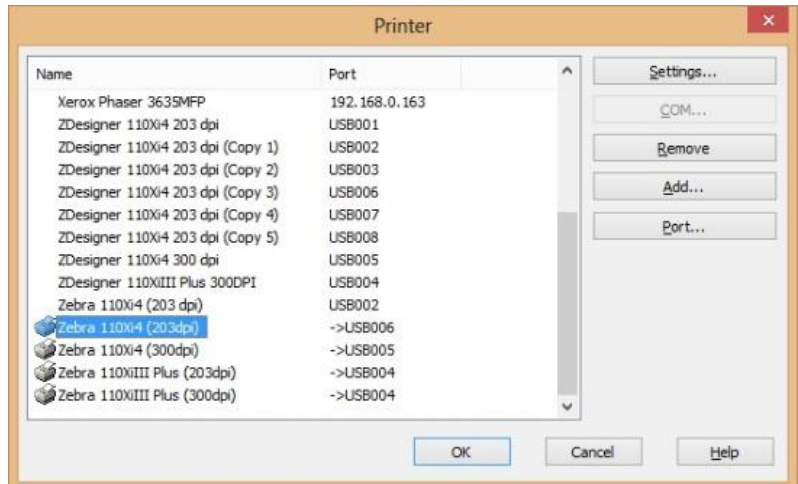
Printer

| Name | Port |
|---|---|
| Xerox Phaser 3635MFP | 192.168.0.163 |
| ZDesigner 110Xi4 203 dpi | USB001 |
| ZDesigner 110Xi4 203 dpi (Copy 1) | USB002 |
| ZDesigner 110Xi4 203 dpi (Copy 2) | USB003 |
| ZDesigner 110Xi4 203 dpi (Copy 3) | USB006 |
| ZDesigner 110Xi4 203 dpi (Copy 4) | USB007 |
| ZDesigner 110Xi4 203 dpi (Copy 5) | USB008 |
| ZDesigner 110Xi4 300 dpi | USB005 |
| ZDesigner 110XiIII Plus 300DPI | USB004 |
| Zebra 110Xi4 (203 dpi) | USB002 |
| Zebra 110Xi4 (203dpi) | ->USB006 |
| Zebra 110Xi4 (300dpi) | ->USB005 |
| Zebra 110XiIII Plus (203dpi) | ->USB004 |
| Zebra 110XiIII Plus (300dpi) | ->USB004 |

Settings...
COM...
Remove
Add...
Port...

OK
Cancel
Help